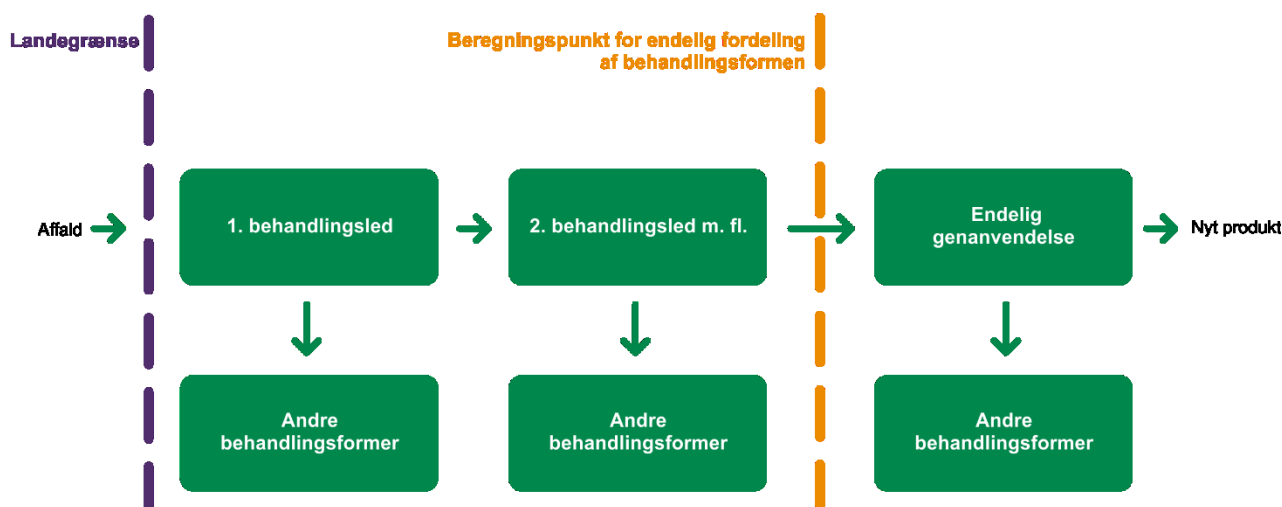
Landegrænse

Beregningspunkt for endelig fordeling af behandlingsformen

Affald

1. behandlingsled

2. behandlingsled m. fl.

Endelig genanvendelse

Nyt produkt

Andre behandlingsformer

Andre behandlingsformer

Andre behandlingsformer